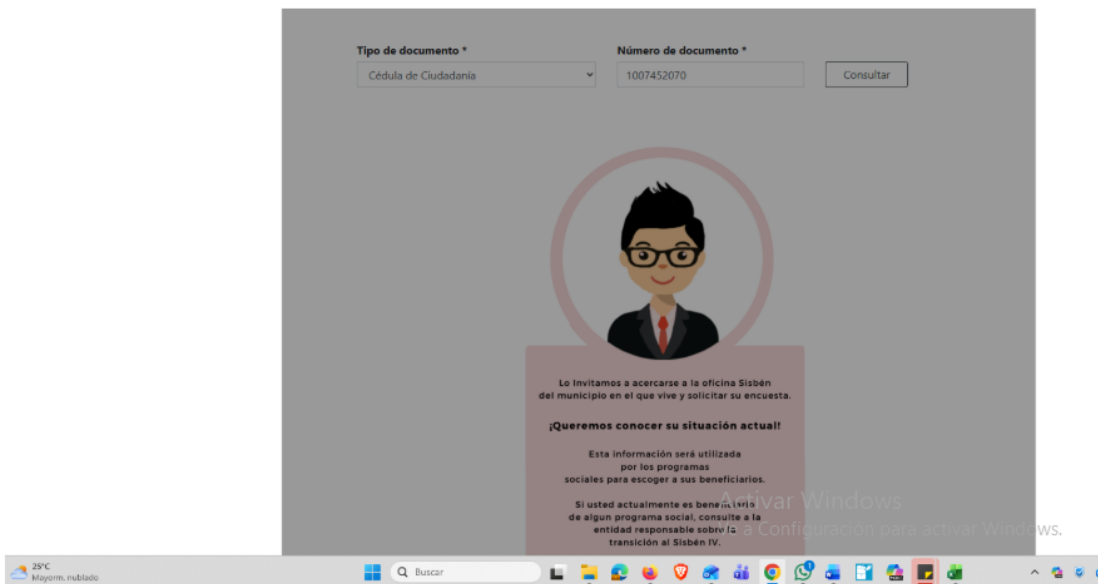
Tipo de documento *

Cédula de Ciudadanía

Número de documento *

1007452070

Consultar

Lo invitamos a acercarse a la oficina Sisbén del municipio en el que vive y solicitar su encuesta.

¡Queremos conocer su situación actual!

Esta información será utilizada por los programas sociales para escoger a sus beneficiarios.

Si usted actualmente es beneficiario de algun programa social, consulte a la entidad responsable sobre la transición al Sisbén IV.

Activar Windows
Ve a Configuración para activar Windows.

25°C
Mayorm. nublado

Buscar